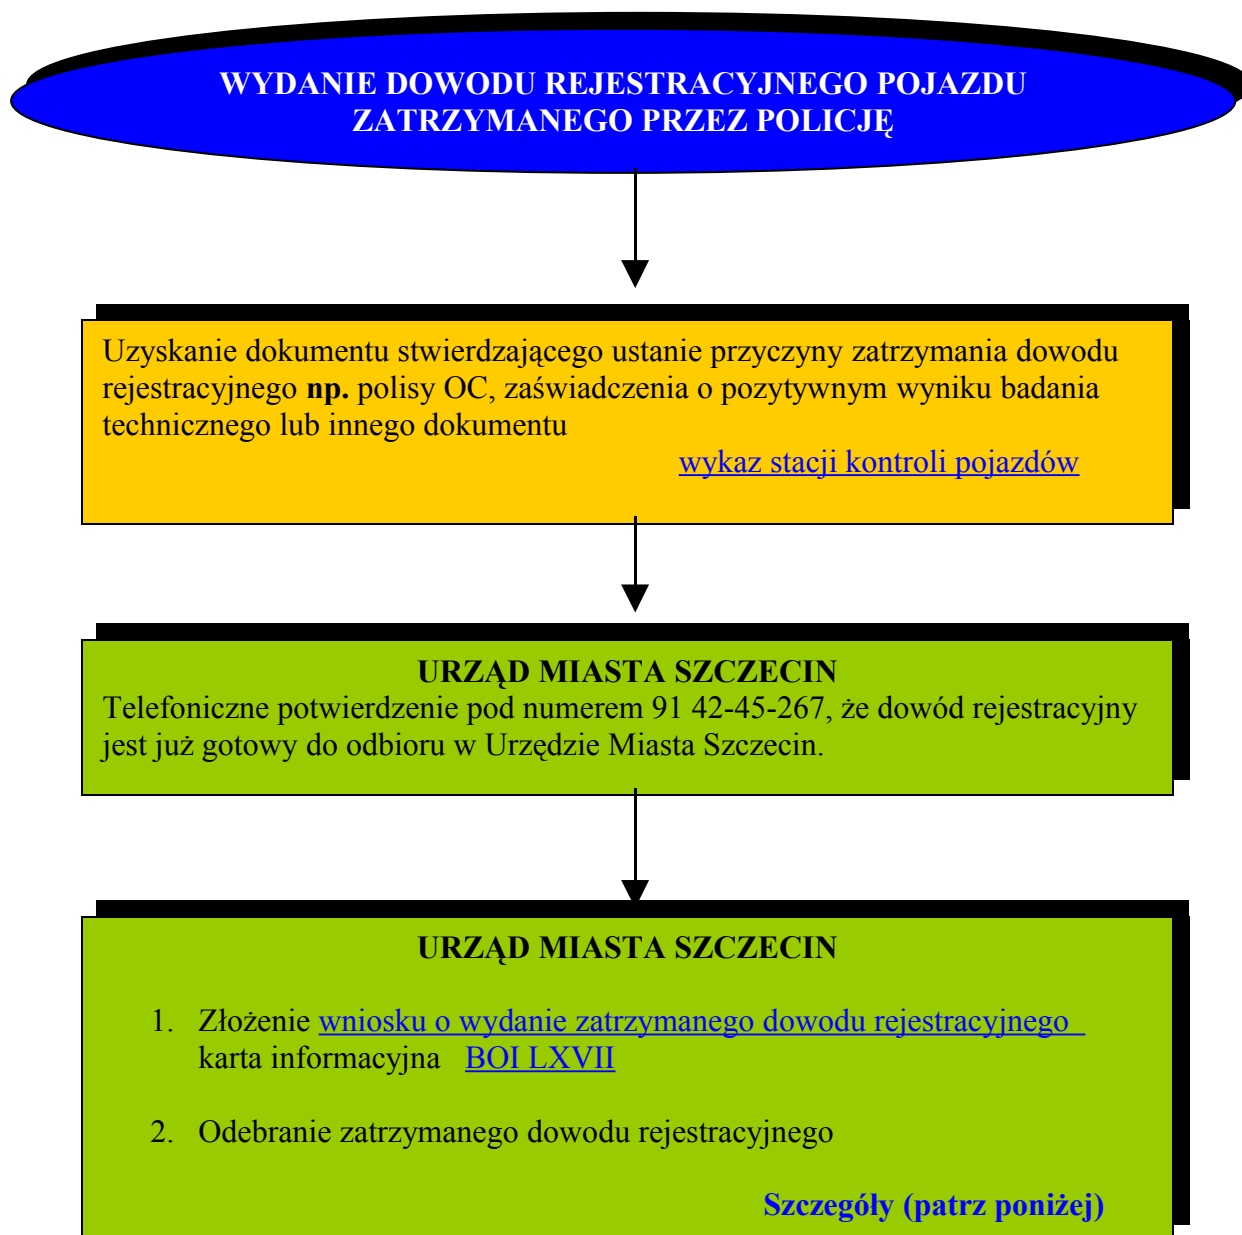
WYDANIE DOWODU REJESTRACYJNEGO POJAZDU ZATRZYMANEGO PRZEZ POLICJĘ

Uzyskanie dokumentu stwierdzającego ustanie przyczyny zatrzymania dowodu rejestracyjnego **np.** polisy OC, zaświadczenia o pozytywnym wyniku badania technicznego lub innego dokumentu

wykaz stacji kontroli pojazdów

URZĄD MIASTA SZCZECIN
Telefoniczne potwierdzenie pod numerem 91 42-45-267, że dowód rejestracyjny jest już gotowy do odbioru w Urzędzie Miasta Szczecin.

URZĄD MIASTA SZCZECIN

1. Złożenie wniosku o wydanie zatrzymanego dowodu rejestracyjnego karta informacyjna BOI LXVII

2. Odebranie zatrzymanego dowodu rejestracyjnego

Szczegóły (patrz poniżej)